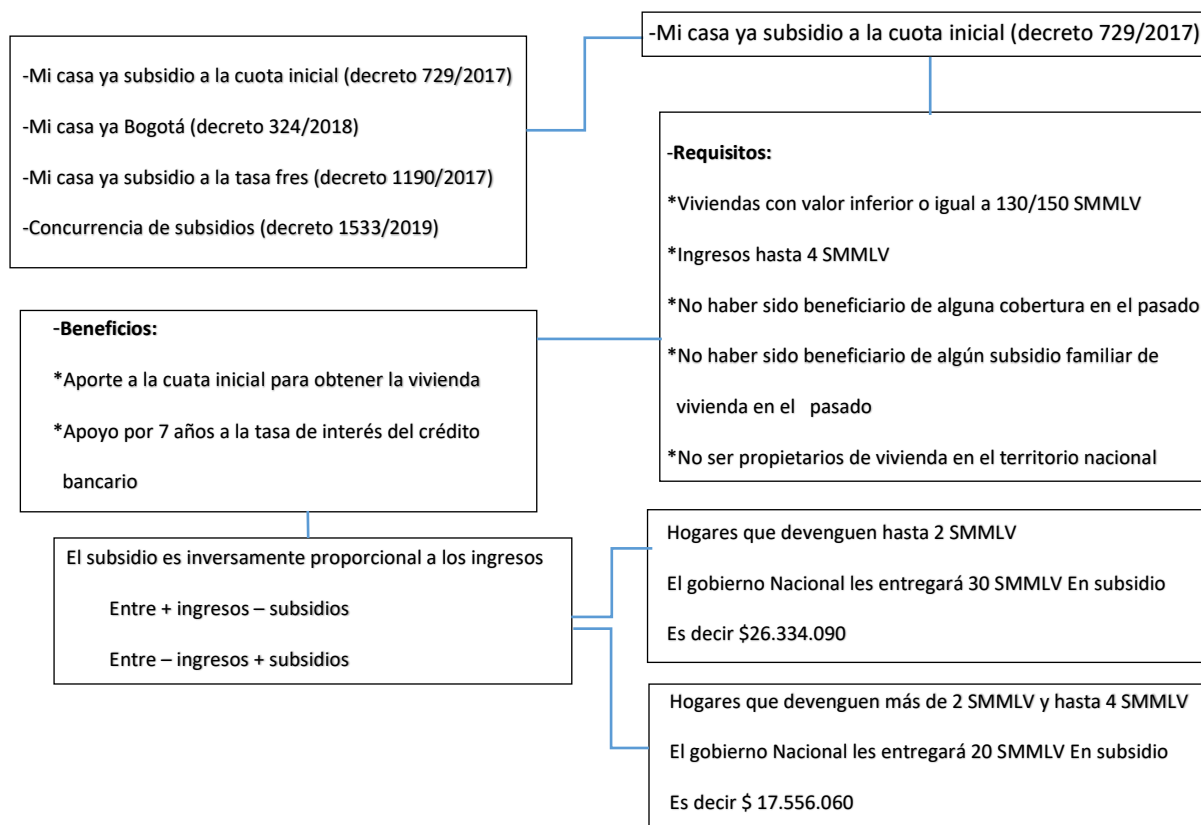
-Mi casa ya subsidio a la cuota inicial (decreto 729/2017)

-Mi casa ya Bogotá (decreto 324/2018)

-Mi casa ya subsidio a la tasa fres (decreto 1190/2017)

-Concurrencia de subsidios (decreto 1533/2019)

-Mi casa ya subsidio a la cuota inicial (decreto 729/2017)

-**Requisitos:**

*Viviendas con valor inferior o igual a 130/150 SMMLV

*Ingresos hasta 4 SMMLV

*No haber sido beneficiario de alguna cobertura en el pasado

*No haber sido beneficiario de algún subsidio familiar de vivienda en el pasado

*No ser propietarios de vivienda en el territorio nacional

-**Beneficios:**

*Aporte a la cuata inicial para obtener la vivienda

*Apoyo por 7 años a la tasa de interés del crédito bancario

El subsidio es inversamente proporcional a los ingresos

Entre + ingresos – subsidios

Entre – ingresos + subsidios

Hogares que devenguen hasta 2 SMMLV

El gobierno Nacional les entregará 30 SMMLV En subsidio

Es decir $26.334.090

Hogares que devenguen más de 2 SMMLV y hasta 4 SMMLV

El gobierno Nacional les entregará 20 SMMLV En subsidio

Es decir $ 17.556.060